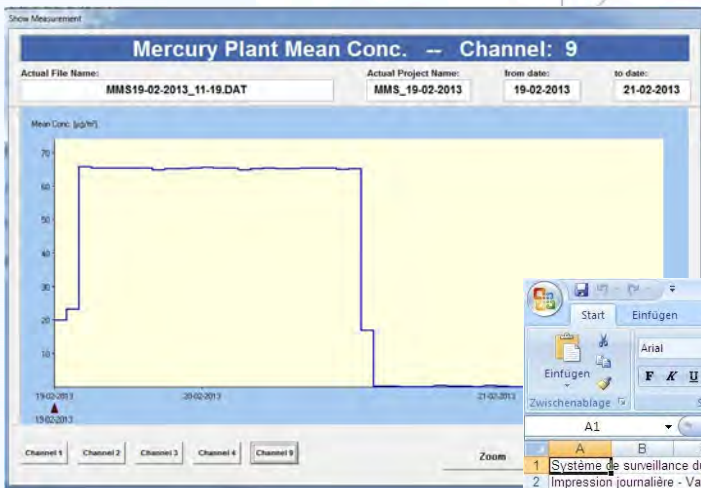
Show Measurement

Mercury Plant Mean Conc. -- Channel: 9

Actual File Name:
MMS19-02-2013_11-19.DAT

Actual Project Name:
MMS_19-02-2013

from date:
19-02-2013

to date:
21-02-2013

Mean Conc. [µg/m³]

70
60
50
40
30
20
10

19-02-2013
20-02-2013
21-02-2013
19-02-2013

Channel 1 Channel 2 Channel 3 Channel 4 Channel 9

Zoom

Start Einfügen

Einfügen
Zwischenablage
Arial
F K U

A1

A B
1 Système de surveillance d
2 Impression journalière - Va